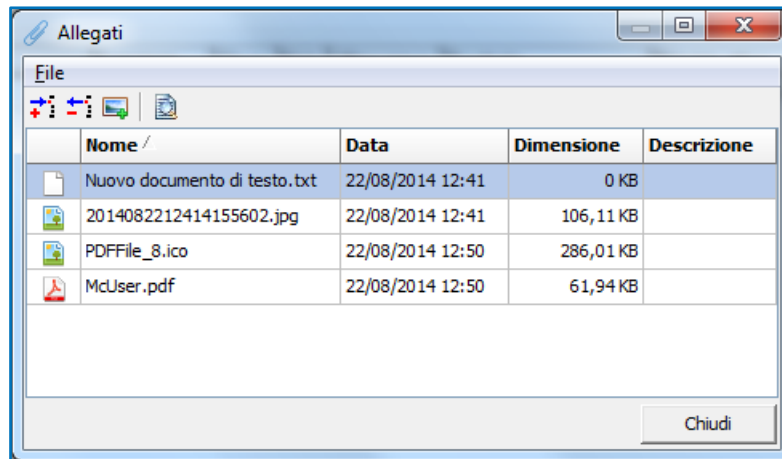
Allegati

File

| Nome | Data | Dimensione | Descrizione |
|---|---|---|---|
| Nuovo documento di testo.txt | 22/08/2014 12:41 | 0 KB | |
| 2014082212414155602.jpg | 22/08/2014 12:41 | 106,11 KB | |
| PDFFile_8.ico | 22/08/2014 12:50 | 286,01 KB | |
| McUser.pdf | 22/08/2014 12:50 | 61,94 KB | |

Chiudi